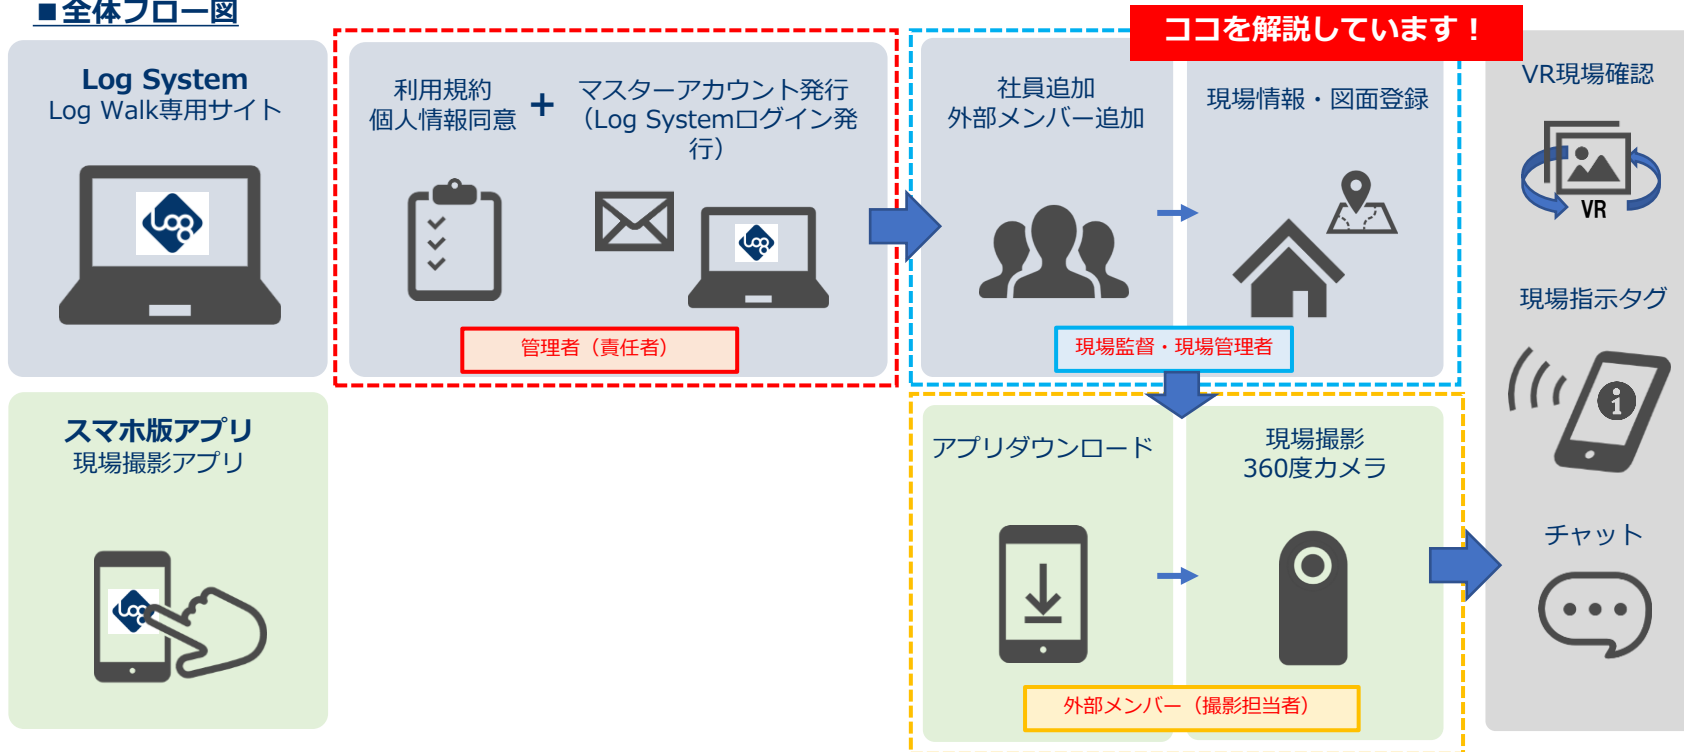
■全体フロー図

Log System
Log Walk専用サイト

利用規約
個人情報同意

+

マスターアカウント発行
（Log Systemログイン発行）

管理者（責任者）

ココを解説しています！

社員追加
外部メンバー追加

現場情報・図面登録

現場監督・現場管理者

VR現場確認

VR

現場指示タグ

スマホ版アプリ
現場撮影アプリ

アプリダウンロード

現場撮影
360度カメラ

外部メンバー（撮影担当者）

チャット